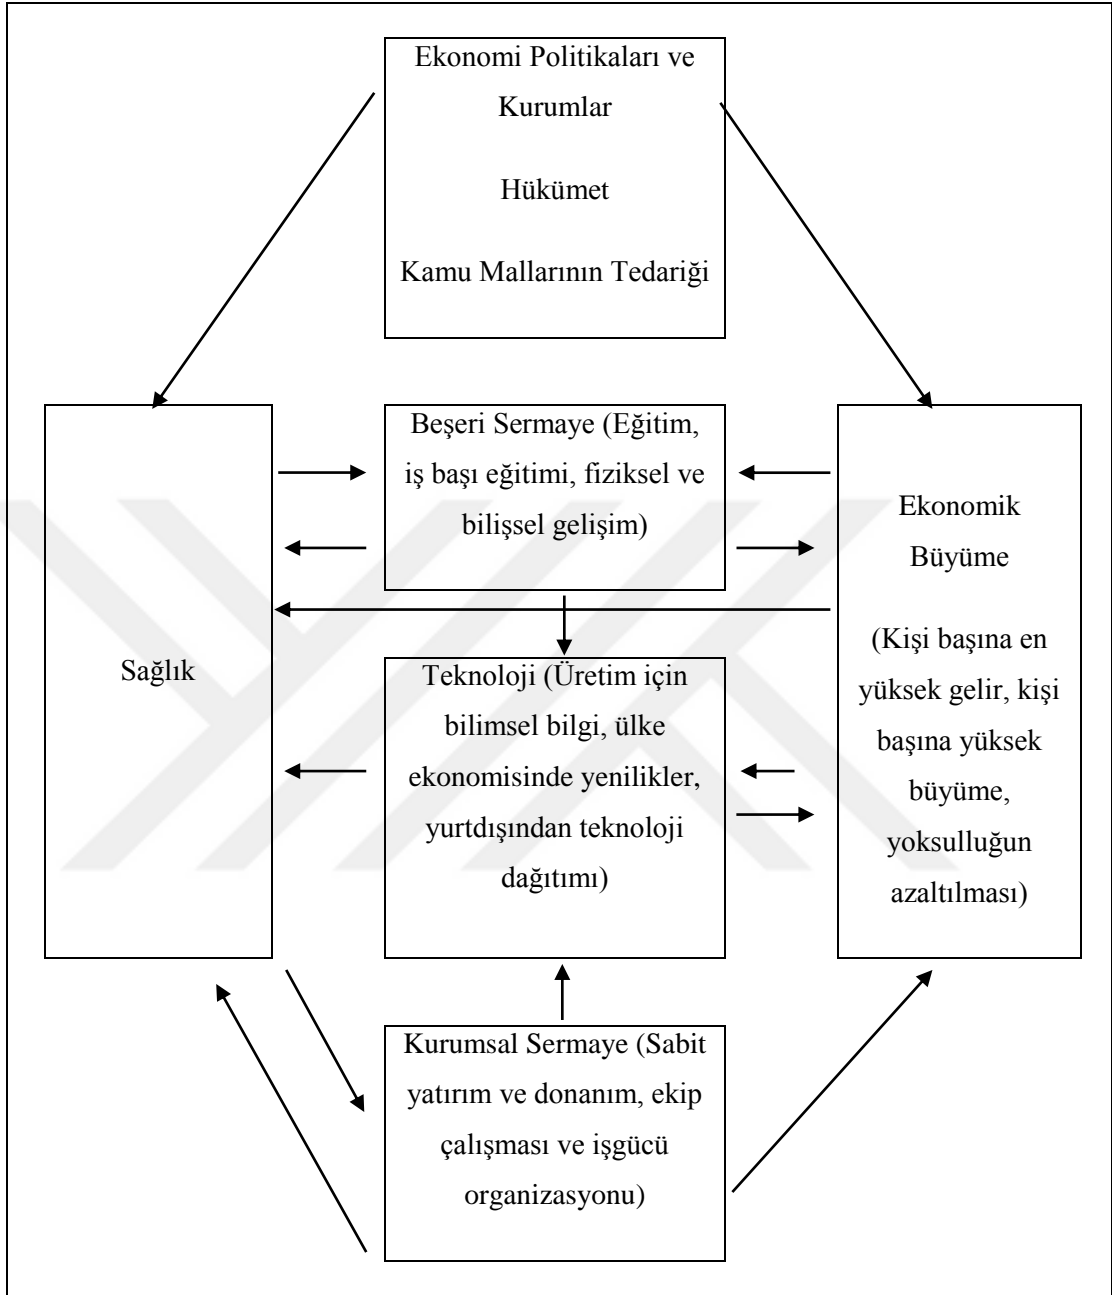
Ekonomi Politikaları ve Kurumlar

Hükümet

Kamu Mallarının Tedariği

Sağlık

Beşeri Sermaye (Eğitim, iş başı eğitimi, fiziksel ve bilişsel gelişim)

Ekonomik Büyüme

(Kişi başına en yüksek gelir, kişi başına yüksek büyüme, yoksulluğun azaltılması)

Teknoloji (Üretim için bilimsel bilgi, ülke ekonomisinde yenilikler, yurtdışından teknoloji dağıtımı)

Kurumsal Sermaye (Sabit yatırım ve donanım, ekip çalışması ve işgücü organizasyonu)